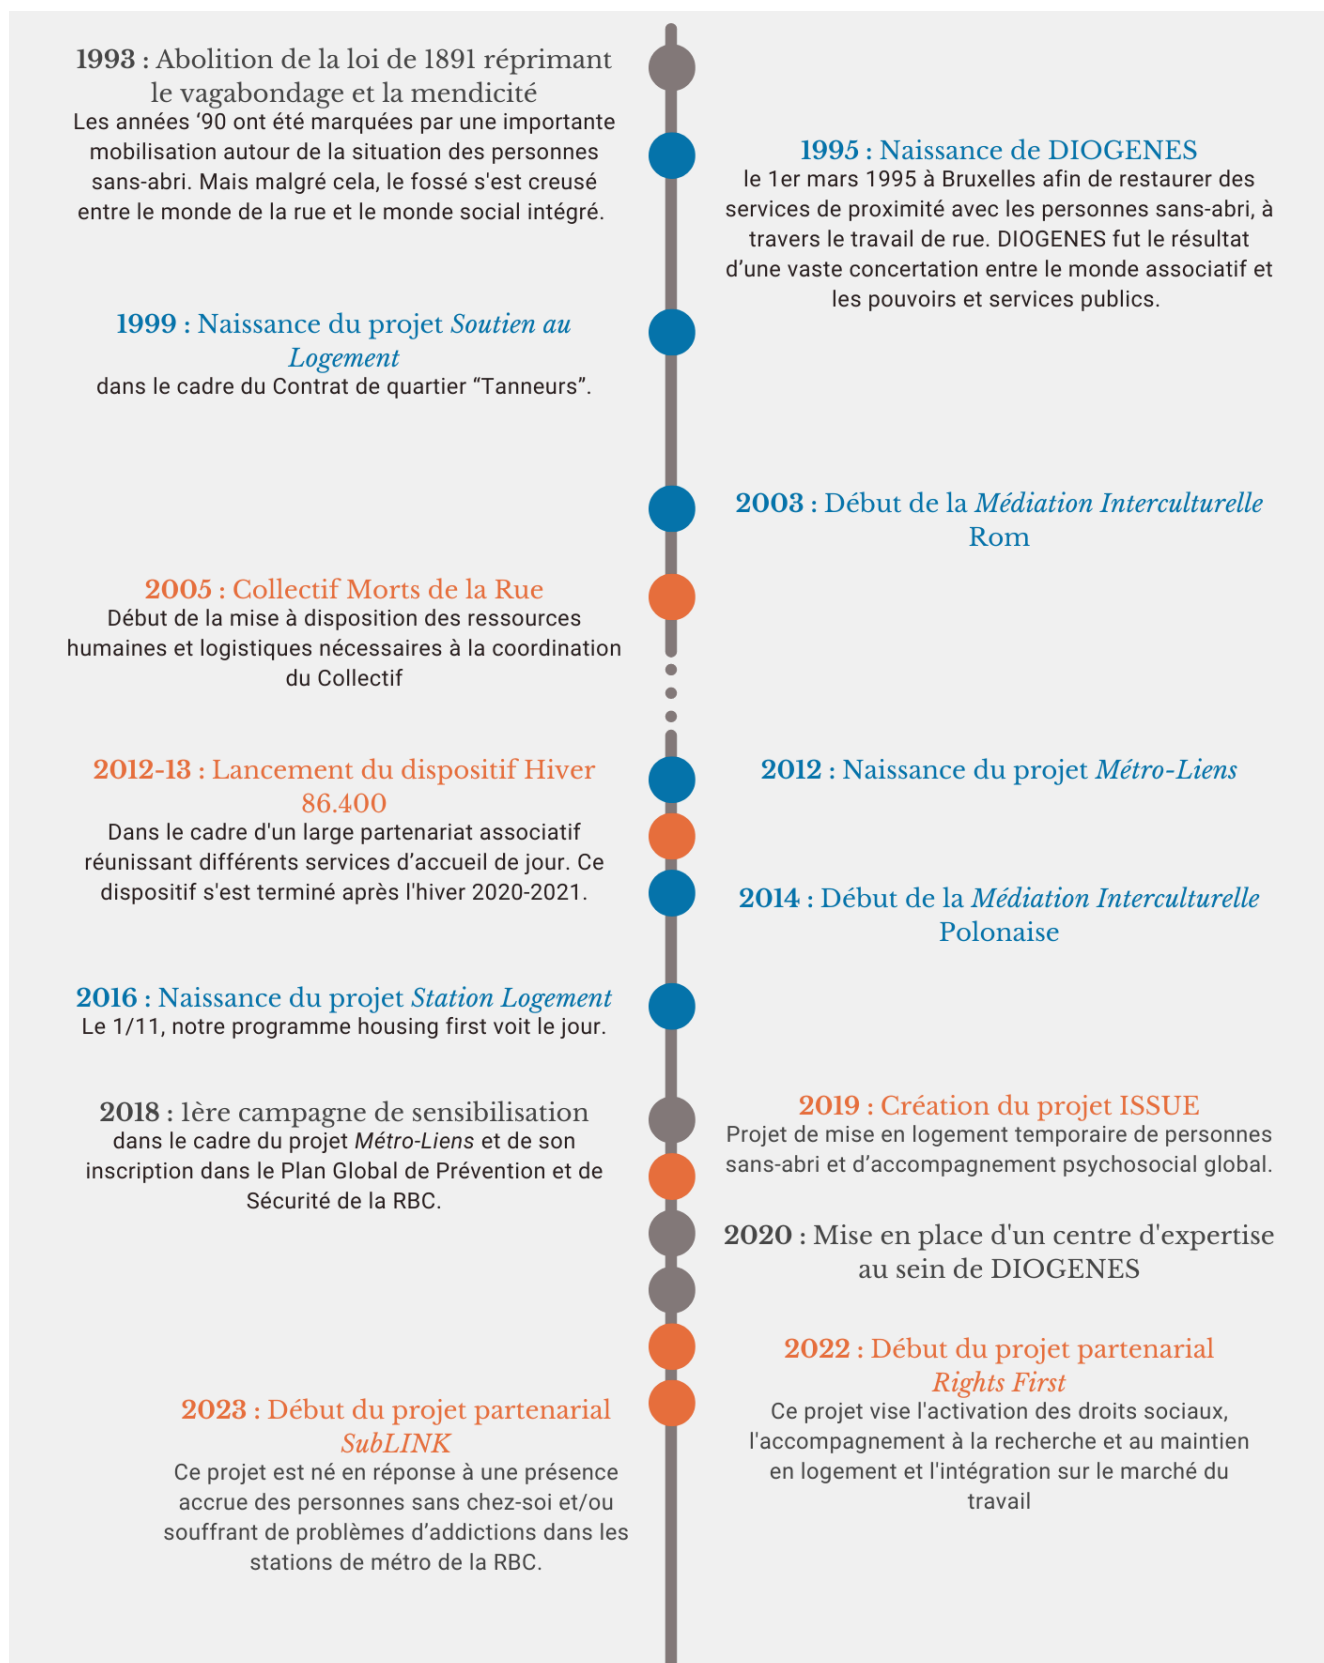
**1993 :** Abolition de la loi de 1891 réprimant le vagabondage et la mendicité
Les années ‘90 ont été marquées par une importante mobilisation autour de la situation des personnes sans-abri. Mais malgré cela, le fossé s'est creusé entre le monde de la rue et le monde social intégré.

**1995 :** Naissance de DIOGENES
le 1er mars 1995 à Bruxelles afin de restaurer des services de proximité avec les personnes sans-abri, à travers le travail de rue. DIOGENES fut le résultat d’une vaste concertation entre le monde associatif et les pouvoirs et services publics.

**1999 :** Naissance du projet *Soutien au Logement*
dans le cadre du Contrat de quartier “Tanneurs”.

**2003 :** Début de la *Médiation Interculturelle* Rom

**2005 :** Collectif Morts de la Rue
Début de la mise à disposition des ressources humaines et logistiques nécessaires à la coordination du Collectif

**2012-13 :** Lancement du dispositif Hiver 86.400
Dans le cadre d'un large partenariat associatif réunissant différents services d’accueil de jour. Ce dispositif s'est terminé après l'hiver 2020-2021.

**2012 :** Naissance du projet *Métro-Liens*

**2014 :** Début de la *Médiation Interculturelle* Polonaise

**2016 :** Naissance du projet *Station Logement*
Le 1/11, notre programme housing first voit le jour.

**2018 :** 1ère campagne de sensibilisation
dans le cadre du projet *Métro-Liens* et de son inscription dans le Plan Global de Prévention et de Sécurité de la RBC.

**2019 :** Création du projet ISSUE
Projet de mise en logement temporaire de personnes sans-abri et d’accompagnement psychosocial global.

**2020 :** Mise en place d'un centre d'expertise au sein de DIOGENES

**2022 :** Début du projet partenarial *Rights First*
Ce projet vise l'activation des droits sociaux, l'accompagnement à la recherche et au maintien en logement et l'intégration sur le marché du travail

**2023 :** Début du projet partenarial *SubLINK*
Ce projet est né en réponse à une présence accrue des personnes sans chez-soi et/ou souffrant de problèmes d’addictions dans les stations de métro de la RBC.